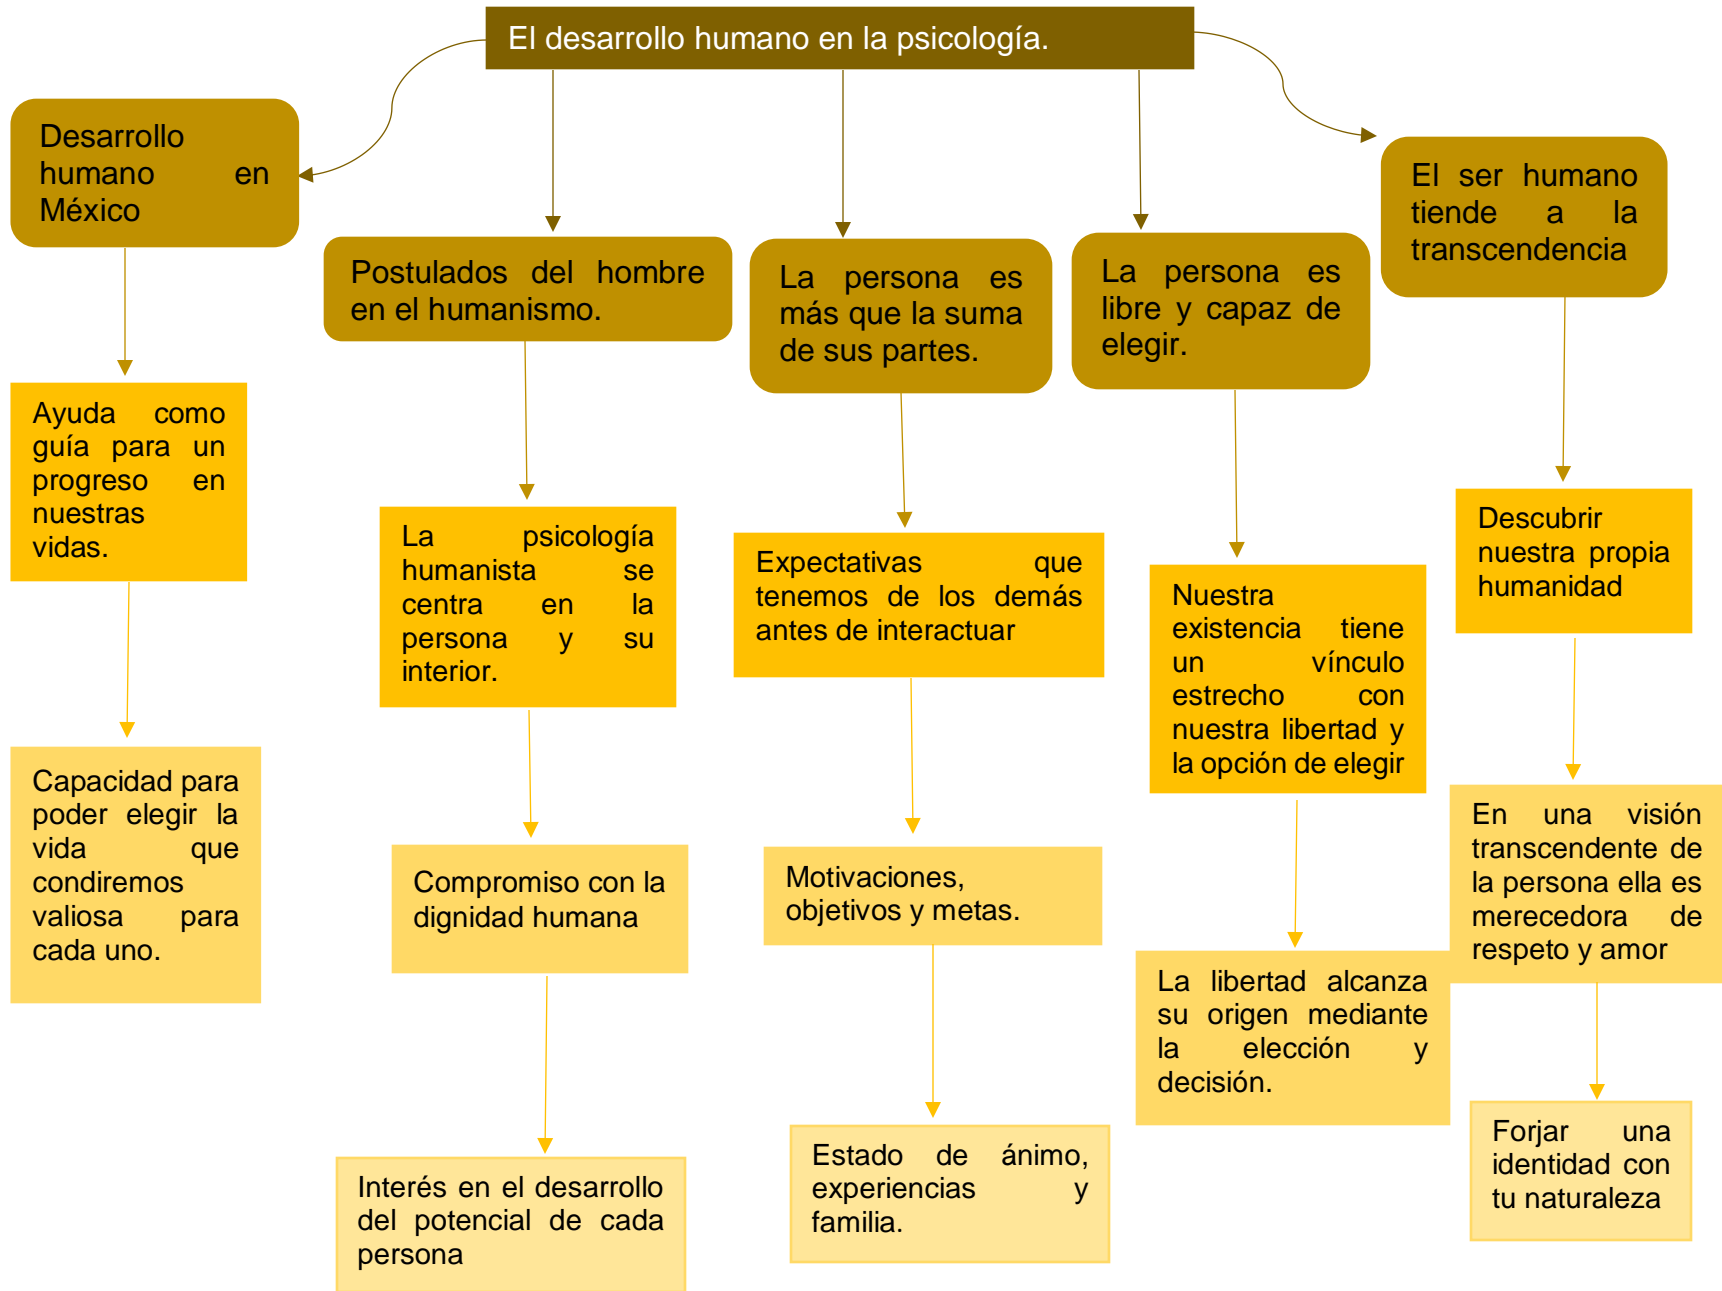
El desarrollo humano en la psicología.

Desarrollo humano en México

Ayuda como guía para un progreso en nuestras vidas.

Capacidad para poder elegir la vida que condiremos valiosa para cada uno.

Postulados del hombre en el humanismo.

La psicología humanista se centra en la persona y su interior.

Compromiso con la dignidad humana

Interés en el desarrollo del potencial de cada persona

La persona es más que la suma de sus partes.

Expectativas que tenemos de los demás antes de interactuar

Motivaciones, objetivos y metas.

Estado de ánimo, experiencias y familia.

La persona es libre y capaz de elegir.

Nuestra existencia tiene un vínculo estrecho con nuestra libertad y la opción de elegir

La libertad alcanza su origen mediante la elección y decisión.

El ser humano tiende a la transcendencia

Descubrir nuestra propia humanidad

En una visión transcendente de la persona ella es merecedora de respeto y amor

Forjar una identidad con tu naturaleza